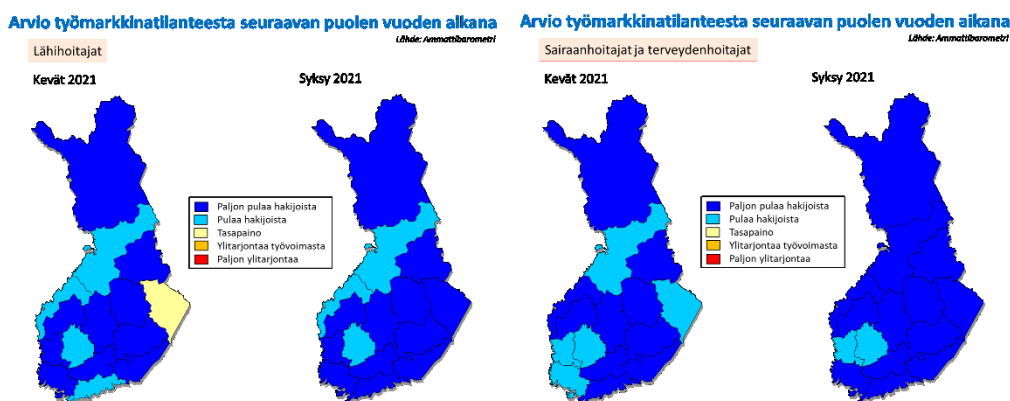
Arvio työmarkkinatilanteesta seuraavan puolen vuoden aikana
Lähde: Ammattibarometri

Lähihoitajat

Kevät 2021

Syksy 2021

Paljon pulaa hakijoista
Pulaa hakijoista
Tasapaino
Ylitarjontaa työvoimasta
Paljon ylitarjontaa

Arvio työmarkkinatilanteesta seuraavan puolen vuoden aikana
Lähde: Ammattibarometri

Sairaanhoitajat ja terveydenhoitajat

Kevät 2021

Syksy 2021

Paljon pulaa hakijoista
Pulaa hakijoista
Tasapaino
Ylitarjontaa työvoimasta
Paljon ylitarjontaa